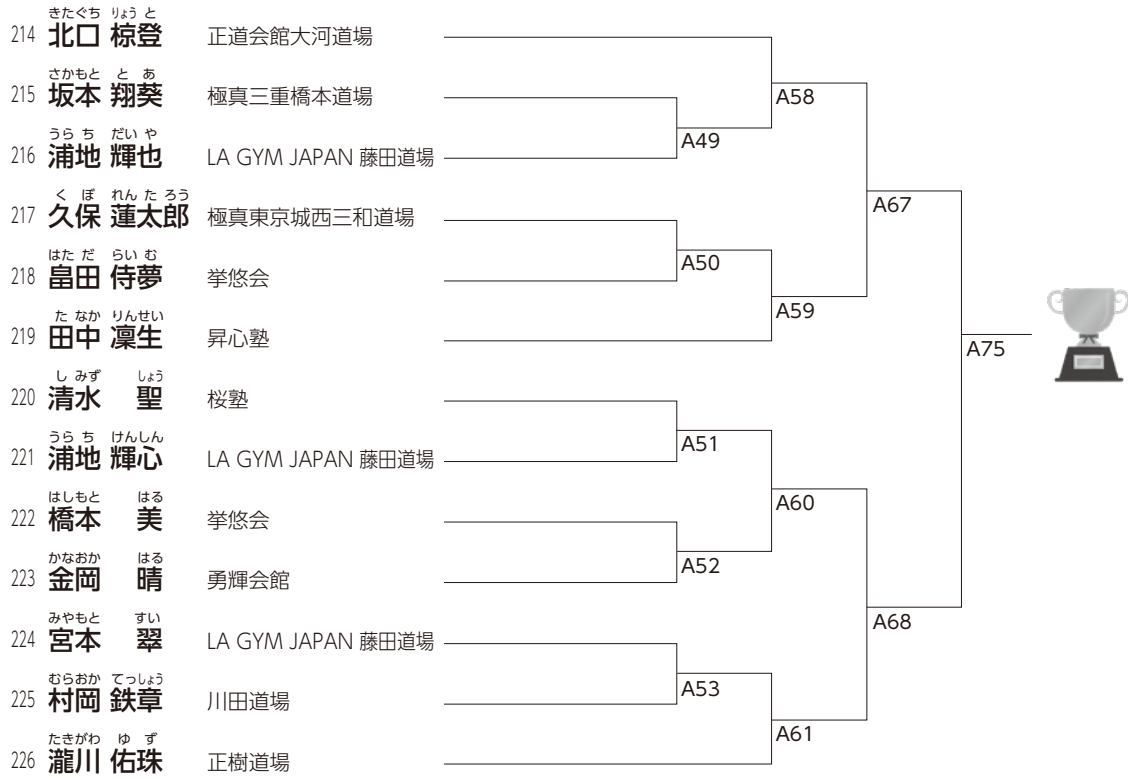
214 きたぐち りょうと 北口 椋登 正道会館大河道場
215 さかもと とあ 坂本 翔葵 極真三重橋本道場
216 うらち だいや 浦地 輝也 LA GYM JAPAN 藤田道場
217 くぼ れんたろう 久保 蓮太郎 極真東京城西三和道場
218 はただ らいむ 畠田 侍夢 挙悠会
219 たなか りんせい 田中 凜生 昇心塾
220 しみず しょう 清水 聖 桜塾
221 うらち けんしん 浦地 輝心 LA GYM JAPAN 藤田道場
222 はしもと はる 橋本 美 挙悠会
223 かなおか はる 金岡 晴 勇輝会館
224 みやもと すい 宮本 翠 LA GYM JAPAN 藤田道場
225 むらおか てっしょう 村岡 鉄章 川田道場
226 たきがわ ゆず 瀧川 佑珠 正樹道場

A49
A50
A51
A52
A53
A58
A59
A60
A61
A67
A68
A75